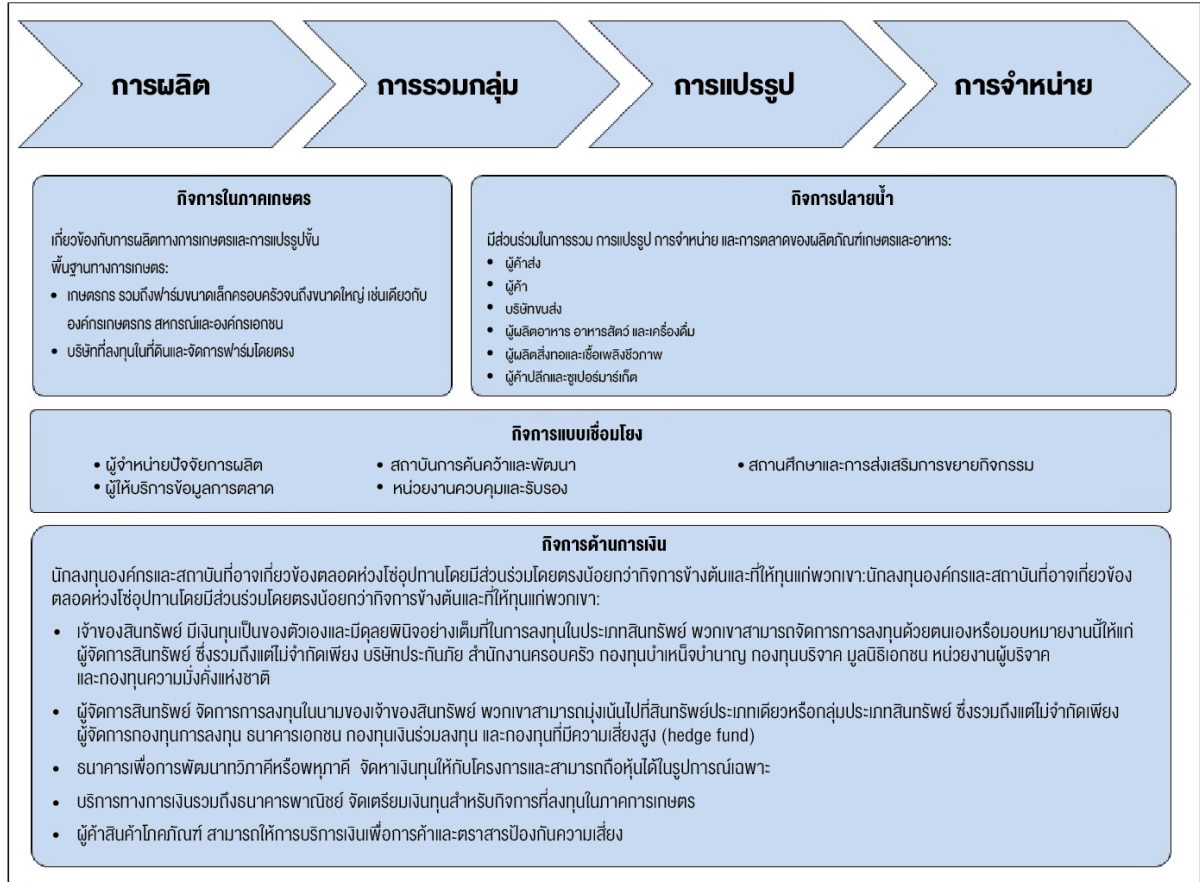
การผลิต

การรวมกลุ่ม

การแปรรูป

การจำหน่าย

กิจการในภาคเกษตร

เกี่ยวข้องกับการผลิตทางการเกษตรและการแปรรูปขั้นพื้นฐานทางการเกษตร:

- เกษตรกร รวมถึงฟาร์มขนาดเล็กครอบครัวจนถึงขนาดใหญ่ เช่นเดียวกับองค์กรเกษตรกร สหกรณ์และองค์กรเอกชน
- บริษัทที่ลงทุนในที่ดินและจัดการฟาร์มโดยตรง

กิจการปลายน้ำ

มีส่วนร่วมในการรวม การแปรรูป การจำหน่าย และการตลาดของผลิตภัณฑ์เกษตรและอาหาร:

- ผู้ค้าส่ง
- ผู้ค้า
- บริษัทขนส่ง
- ผู้ผลิตอาหาร อาหารสัตว์ และเครื่องดื่ม
- ผู้ผลิตสิ่งทอและเชื้อเพลิงชีวภาพ
- ผู้ค้าปลีกและซูเปอร์มาร์เก็ต

กิจการแบบเชื่อมโยง

- ผู้จำหน่ายปัจจัยการผลิต
- ผู้ให้บริการข้อมูลการตลาด
- สถาบันการค้นคว้าและพัฒนา
- หน่วยงานควบคุมและรับรอง
- สถานศึกษาและการส่งเสริมการขยายกิจกรรม

กิจการด้านการเงิน

นักลงทุนองค์กรและสถาบันที่อาจเกี่ยวข้องตลอดห่วงโซ่อุปทานโดยมีส่วนร่วมโดยตรงน้อยกว่ากิจการข้างต้นและที่ให้ทุนแก่พวกเขา:นักลงทุนองค์กรและสถาบันที่อาจเกี่ยวข้องตลอดห่วงโซ่อุปทานโดยมีส่วนร่วมโดยตรงน้อยกว่ากิจการข้างต้นและที่ให้ทุนแก่พวกเขา:

- เจ้าของสินทรัพย์ มีเงินทุนเป็นของตัวเองและมีดุลยพินิจอย่างเต็มที่ในการลงทุนในประเภทสินทรัพย์ พวกเขาสามารถจัดการการลงทุนด้วยตนเองหรือมอบหมายงานนี้ให้แก่ผู้จัดการสินทรัพย์ ซึ่งรวมถึงแต่ไม่จำกัดเพียง บริษัทประกันภัย สำนักงานครอบครัว กองทุนบำเหน็จบำนาญ กองทุนบริจาค มูลนิธิเอกชน หน่วยงานผู้บริจาค และกองทุนความมั่งคั่งแห่งชาติ
- ผู้จัดการสินทรัพย์ จัดการการลงทุนในนามของเจ้าของสินทรัพย์ พวกเขาสามารถมุ่งเน้นไปที่สินทรัพย์ประเภทเดียวหรือกลุ่มประเภทสินทรัพย์ ซึ่งรวมถึงแต่ไม่จำกัดเพียง ผู้จัดการกองทุนการลงทุน ธนาคารเอกชน กองทุนเงินร่วมลงทุน และกองทุนที่มีความเสี่ยงสูง (hedge fund)
- ธนาคารเพื่อการพัฒนาทวิภาคีหรือพหุภาคี จัดหาเงินทุนให้กับโครงการและสามารถถือหุ้นได้ในรูปการณ์เฉพาะ
- บริการทางการเงินรวมถึงธนาคารพาณิชย์ จัดเตรียมเงินทุนสำหรับกิจการที่ลงทุนในภาคการเกษตร
- ผู้ค้าสินค้าโภคภัณฑ์ สามารถให้การบริการเงินเพื่อการค้าและตราสารป้องกันความเสี่ยง